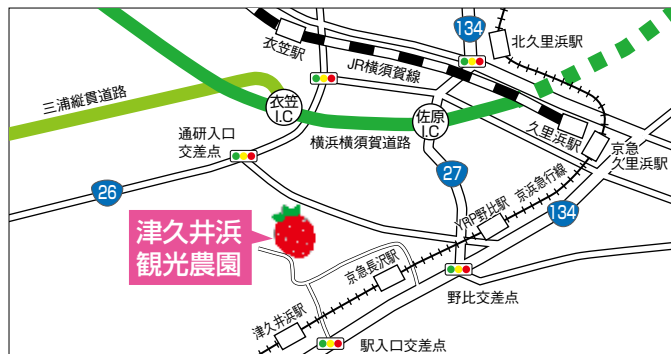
134
北久里浜駅
衣笠駅
JR横須賀線
三浦縦貫道路
衣笠 I.C
佐原 I.C
久里浜駅
京急 久里浜駅
通研入口 交差点
横浜横須賀道路
26
27
YRP野比駅
京浜急行線
134
津久井浜 観光農園
京急長沢駅
野比交差点
津久井浜駅
駅入口交差点